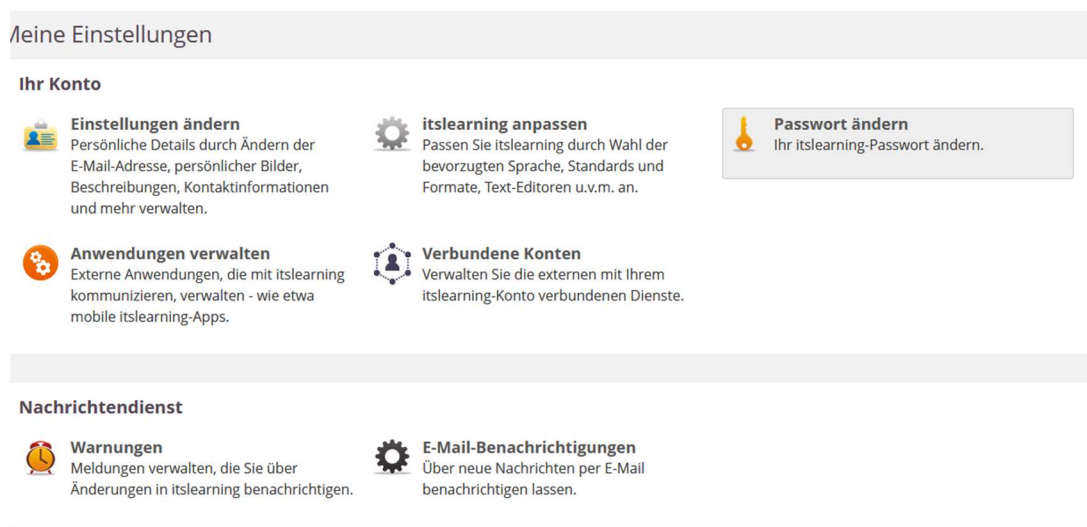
leine Einstellungen

Ihr Konto

Einstellungen ändern
Persönliche Details durch Ändern der E-Mail-Adresse, persönlicher Bilder, Beschreibungen, Kontaktinformationen und mehr verwalten.

itslearning anpassen
Passen Sie itslearning durch Wahl der bevorzugten Sprache, Standards und Formate, Text-Editoren u.v.m. an.

Passwort ändern
Ihr itslearning-Passwort ändern.

Anwendungen verwalten
Externe Anwendungen, die mit itslearning kommunizieren, verwalten - wie etwa mobile itslearning-Apps.

Verbundene Konten
Verwalten Sie die externen mit Ihrem itslearning-Konto verbundenen Dienste.

Nachrichtendienst

Warnungen
Meldungen verwalten, die Sie über Änderungen in itslearning benachrichtigen.

E-Mail-Benachrichtigungen
Über neue Nachrichten per E-Mail benachrichtigen lassen.